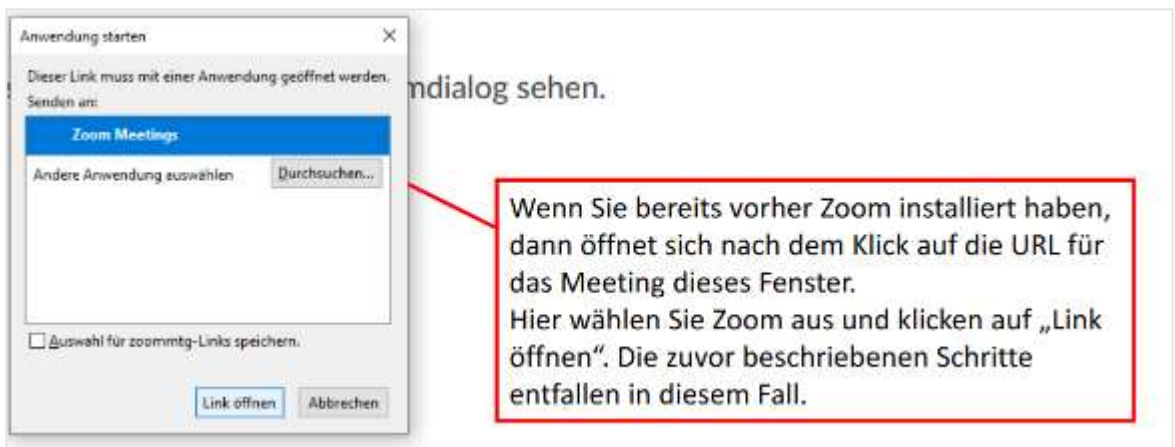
Anwendung starten

×

Dieser Link muss mit einer Anwendung geöffnet werden.

Senden an:

Zoom Meetings

Andere Anwendung auswählen

Durchsuchen...

Auswahl für zoommtg-Links speichern.

Link öffnen

Abbrechen

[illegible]mdialog sehen.

Wenn Sie bereits vorher Zoom installiert haben, dann öffnet sich nach dem Klick auf die URL für das Meeting dieses Fenster.
Hier wählen Sie Zoom aus und klicken auf „Link öffnen". Die zuvor beschriebenen Schritte entfallen in diesem Fall.